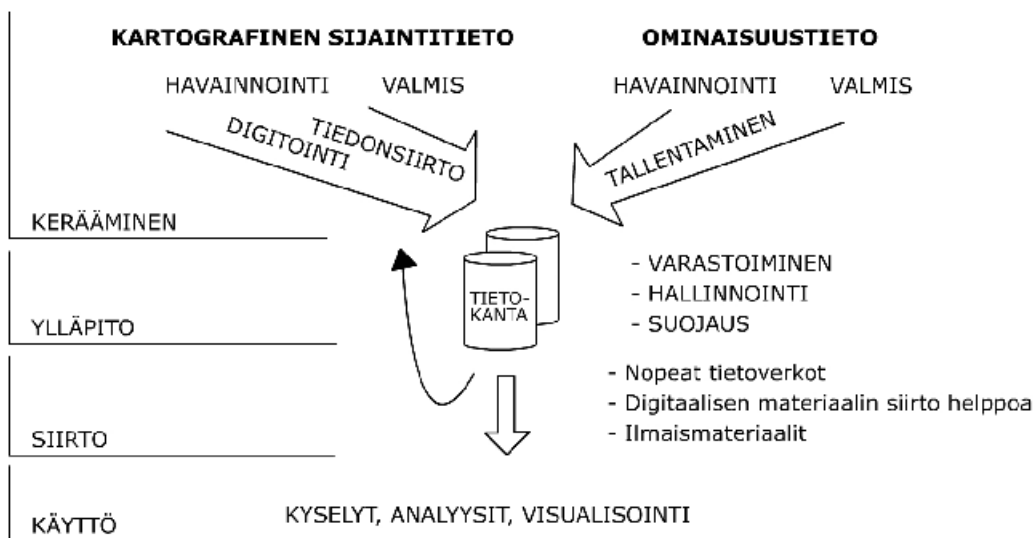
KARTOGRAFINEN SIJAINTITIETO

HAVAINNOINTI VALMIS

DIGITOINTI

TIEDONSIIRTO

OMINAISUUSTIETO

HAVAINNOINTI VALMIS

TALLENTAMINEN

KERÄÄMINEN

TIETOKANTA

- VARASTOIMINEN
- HALLINNOINTI
- SUOJAUS

YLLÄPITO

- Nopeat tietoverkot
- Digitaalisen materiaalin siirto helppoa
- Ilmaismateriaalit

SIIRTO

KÄYTTÖ

KYSELYT, ANALYYSIT, VISUALISOINTI